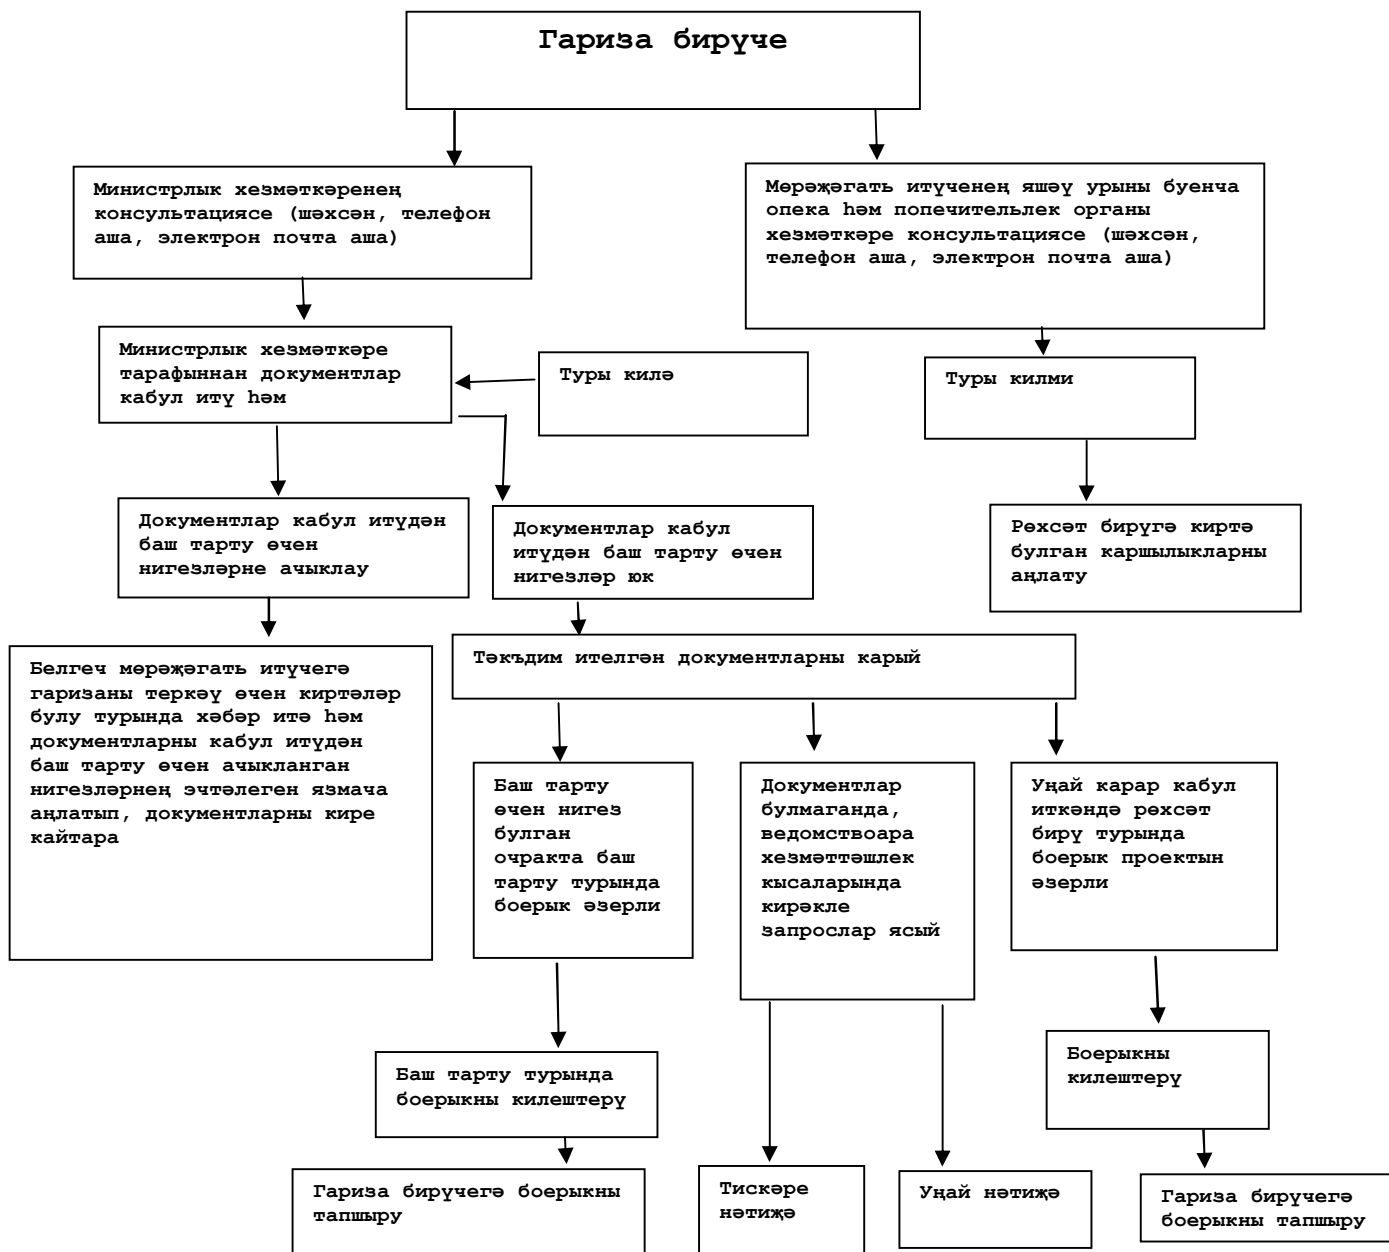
Гариза бирүче

Министрлык хезмәткәренең консультациясе (шәхсән, телефон аша, электрон почта аша)

Мөрәҗәгать итүченең яшәү урыны буенча опека һәм попечительлек органы хезмәткәре консультациясе (шәхсән, телефон аша, электрон почта аша)

Министрлык хезмәткәре тарафыннан документлар кабул итү һәм

Туры килә

Туры килми

Документлар кабул итүдән баш тарту өчен нигезләрне ачыклау

Документлар кабул итүдән баш тарту өчен нигезләр юк

Рөхсәт бирүгә киртә булган каршылыкларны аңлату

Белгеч мөрәҗәгать итүчегә гаризаны теркәү өчен киртәләр булу турында хәбәр итә һәм документларны кабул итүдән баш тарту өчен ачыкланган нигезләрнең эчтәлеген язмача аңлатып, документларны кире кайтара

Тәкъдим ителгән документларны карый

Баш тарту өчен нигез булган очракта баш тарту турында боерык әзерли

Документлар булмаганда, ведомствоара хезмәттәшлек кысаларында кирәкле запрослар ясый

Уңай карар кабул иткәндә рөхсәт бирү турында боерык проектын әзерли

Баш тарту турында боерыкны килештерү

Боерыкны килештерү

Гариза бирүчегә боерыкны тапшыру

Тискәре нәтиҗә

Уңай нәтиҗә

Гариза бирүчегә боерыкны тапшыру